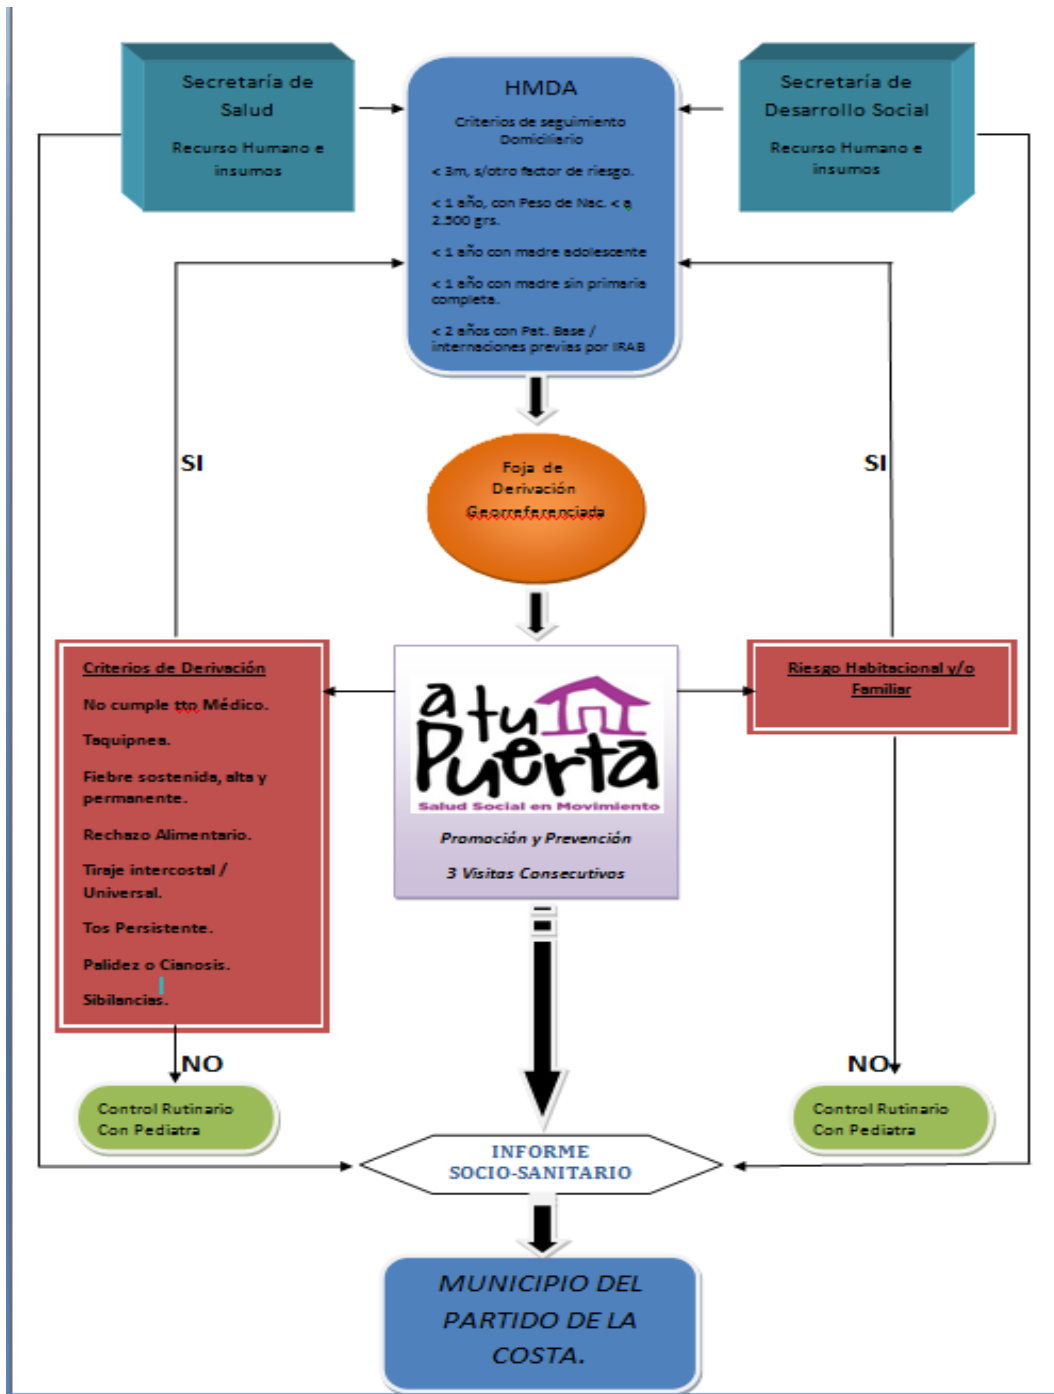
Secretaría de Salud

Recurso Humano e insumos

HMDA

Criterios de seguimiento Domiciliario

< 3m, s/otro factor de riesgo.

< 1 año, con Peso de Nac. < a 2.500 grs.

< 1 año con madre adolescente

< 1 año con madre sin primaria completa.

< 2 años con Pat. Base / internaciones previas por IRAB

Secretaría de Desarrollo Social

Recurso Humano e insumos

SI

Foja de Derivación Georreferenciada

SI

Criterios de Derivación

No cumple tto Médico.

Taquipnea.

Fiebre sostenida, alta y permanente.

Rechazo Alimentario.

Tiraje intercostal / Universal.

Tos Persistente.

Palidez o Cianosis.

Sibilancias.

a tu Puerta

Salud Social en Movimiento

Promoción y Prevención

3 Visitas Consecutivas

Riesgo Habitacional y/o Familiar

NO

Control Rutinario Con Pediatra

NO

Control Rutinario Con Pediatra

INFORME SOCIO-SANITARIO

MUNICIPIO DEL PARTIDO DE LA COSTA.